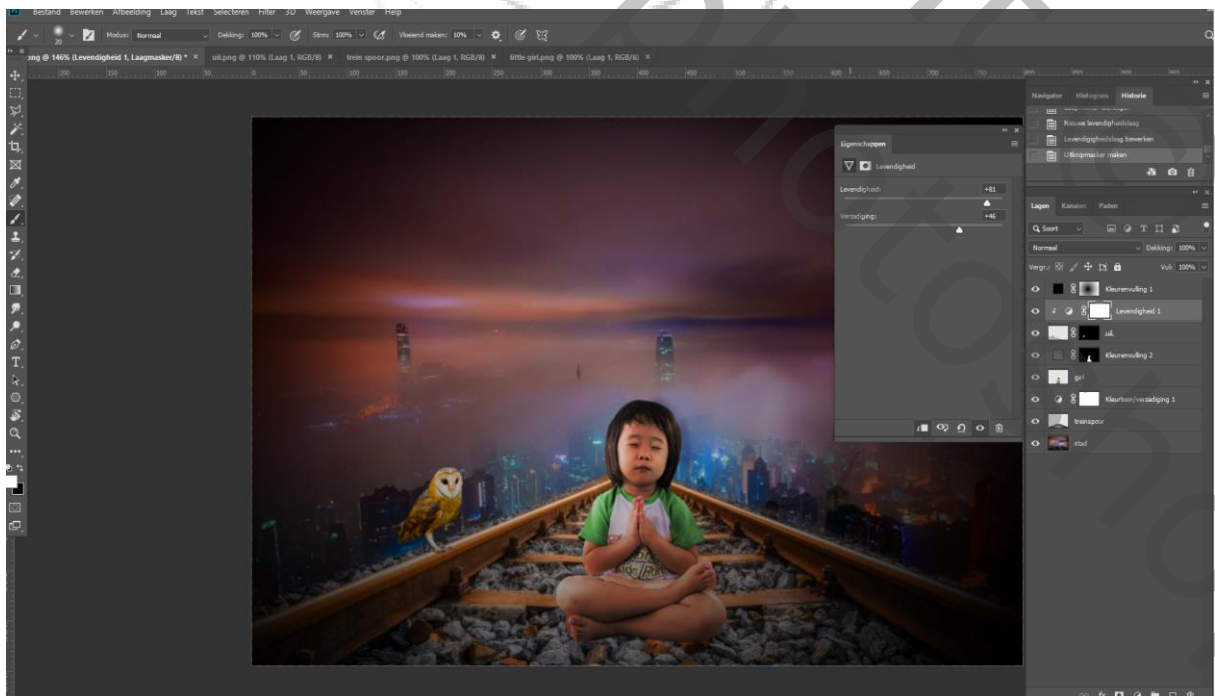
Bestand Bewerken Afbeelding Laag Tekst Selecteren Filter 3D Weergave Venster Help

Modus: Normaal Dekking: 100% Stroom: 100% Vloeiend maken: 10%

png @ 146% (Levendigheid 1, Laagmasker/8) * × uil.png @ 110% (Laag 1, RGB/8) × trein spoor.png @ 100% (Laag 1, RGB/8) × little girl.png @ 100% (Laag 1, RGB/8) ×

Eigenschappen
Levendigheid
Levendigheid: +81
Verzadiging: +46

Navigator Histogram Historie
Nieuwe levendigheidslaag
Levendigheidslaag bewerken
Uitknipmasker maken

Lagen Kanalen Paden
Q Soort
Normaal Dekking: 100%
Vergr.: Vul: 100%
Kleurenvulling 1
Levendigheid 1
uil
Kleurenvulling 2
girl
Kleurtoon/verzadiging 1
treinspoor
stad